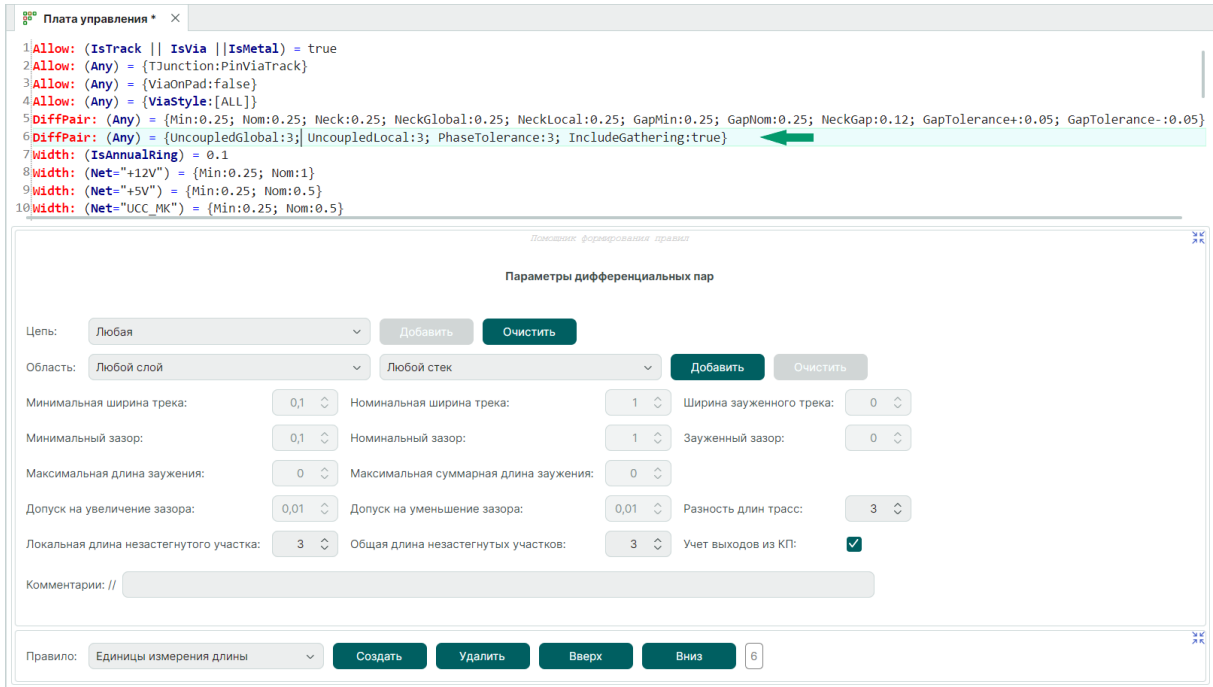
Плата управления * ×

1 Allow: (IsTrack || IsVia ||IsMetal) = true
2 Allow: (Any) = {TJunction:PinViaTrack}
3 Allow: (Any) = {ViaOnPad:false}
4 Allow: (Any) = {ViaStyle:[ALL]}
5 DiffPair: (Any) = {Min:0.25; Nom:0.25; Neck:0.25; NeckGlobal:0.25; NeckLocal:0.25; GapMin:0.25; GapNom:0.25; NeckGap:0.12; GapTolerance+:0.05; GapTolerance-:0.05}
6 DiffPair: (Any) = {UncoupledGlobal:3; UncoupledLocal:3; PhaseTolerance:3; IncludeGathering:true}
7 Width: (IsAnnualRing) = 0.1
8 Width: (Net="+12V") = {Min:0.25; Nom:1}
9 Width: (Net="+5V") = {Min:0.25; Nom:0.5}
10 Width: (Net="UCC_MK") = {Min:0.25; Nom:0.5}

Помощник формирования правил

Параметры дифференциальных пар

Цепь: Любая Добавить Очистить

Область: Любой слой Любой стек Добавить Очистить

Минимальная ширина трека: 0,1 Номинальная ширина трека: 1 Ширина зауженного трека: 0

Минимальный зазор: 0,1 Номинальный зазор: 1 Зауженный зазор: 0

Максимальная длина заужения: 0 Максимальная суммарная длина заужения: 0

Допуск на увеличение зазора: 0,01 Допуск на уменьшение зазора: 0,01 Разность длин трасс: 3

Локальная длина незастегнутого участка: 3 Общая длина незастегнутых участков: 3 Учет выходов из КП:

Комментарии: //

Правило: Единицы измерения длины Создать Удалить Вверх Вниз 6